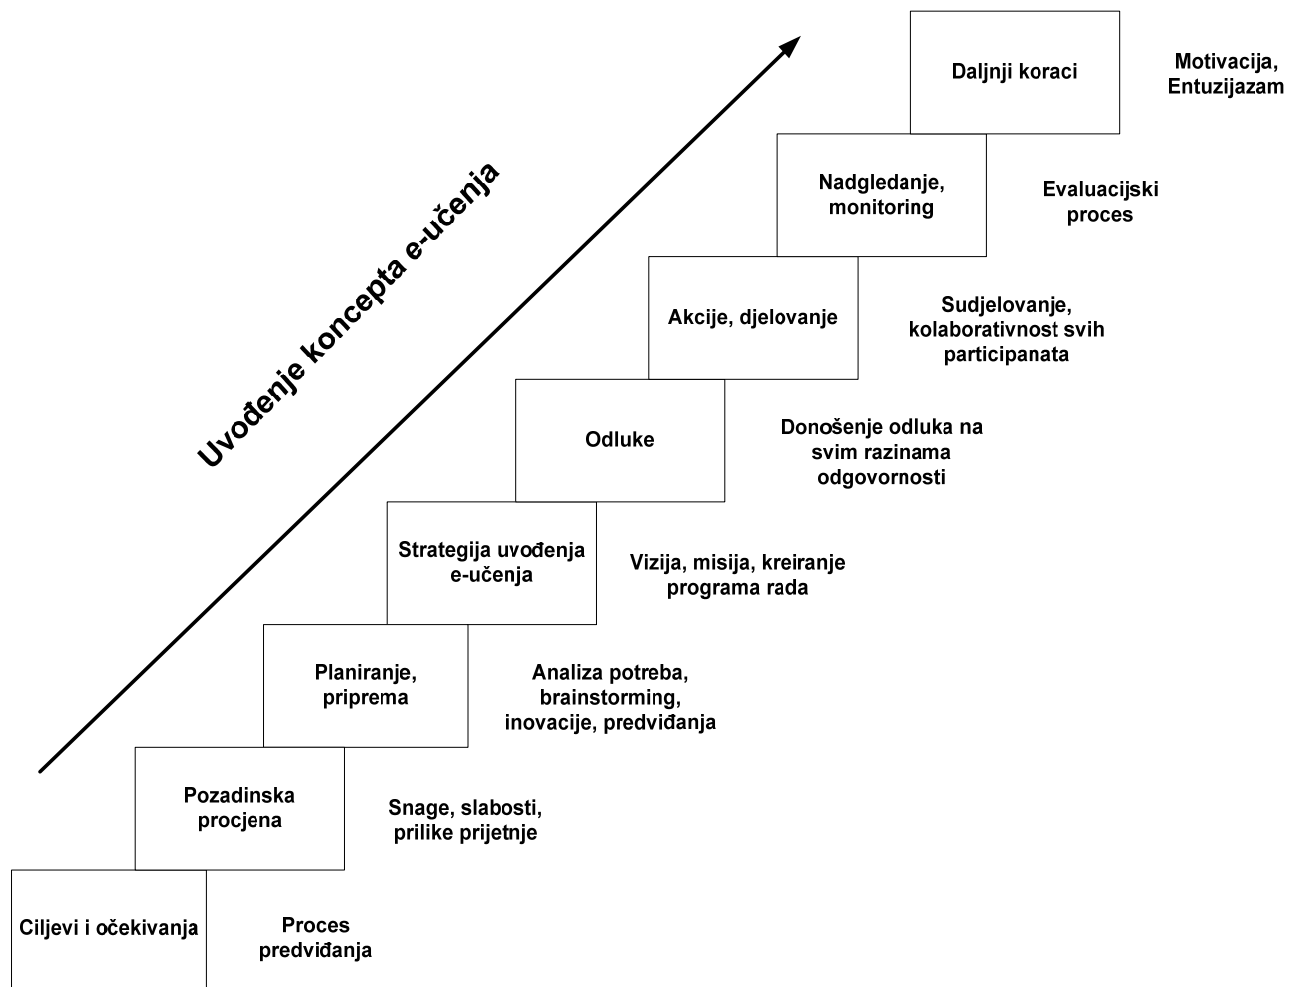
Uvođenje koncepta e-učenja

Daljnji koraci

Motivacija, Entuzijazam

Nadgledanje, monitoring

Evaluacijski proces

Akcije, djelovanje

Sudjelovanje, kolaborativnost svih participanata

Odluke

Donošenje odluka na svim razinama odgovornosti

Strategija uvođenja e-učenja

Vizija, misija, kreiranje programa rada

Planiranje, priprema

Analiza potreba, brainstorming, inovacije, predviđanja

Pozadinska procjena

Snage, slabosti, prilike prijetnje

Ciljevi i očekivanja

Proces predviđanja